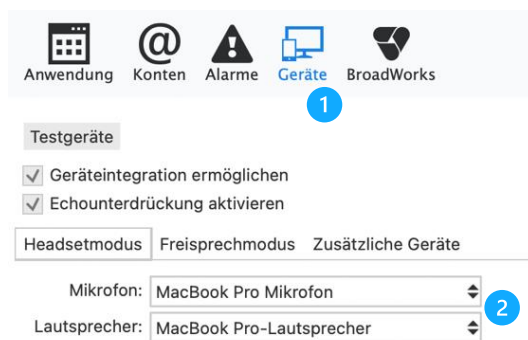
Anwendung Konten Alarme Geräte BroadWorks

1

Testgeräte

Geräteintegration ermöglichen

Echounterdrückung aktivieren

Headsetmodus Freisprechmodus Zusätzliche Geräte

Mikrofon: MacBook Pro Mikrofon

2

Lautsprecher: MacBook Pro-Lautsprecher